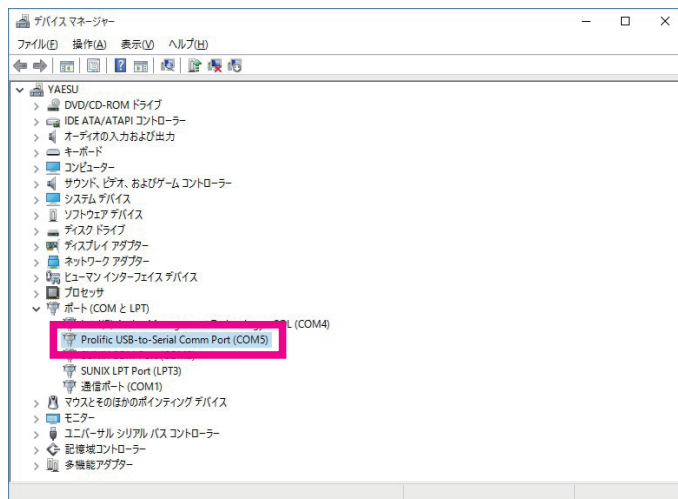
デバイス マネージャー

ファイル(F) 操作(A) 表示(V) ヘルプ(H)

YAESU
DVD/CD-ROM ドライブ
IDE ATA/ATAPI コントローラー
オーディオの入力および出力
キーボード
コンピューター
サウンド、ビデオ、およびゲーム コントローラー
システム デバイス
ソフトウェア デバイス
ディスク ドライブ
ディスプレイ アダプター
ネットワーク アダプター
ヒューマン インターフェイス デバイス
プロセッサ
ポート (COM と LPT)
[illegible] SCL (COM4)
Prolific USB-to-Serial Comm Port (COM5)
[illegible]
SUNIX LPT Port (LPT3)
通信ポート (COM1)
マウスとそのほかのポインティング デバイス
モニター
ユニバーサル シリアル バス コントローラー
記憶域コントローラー
多機能アダプター